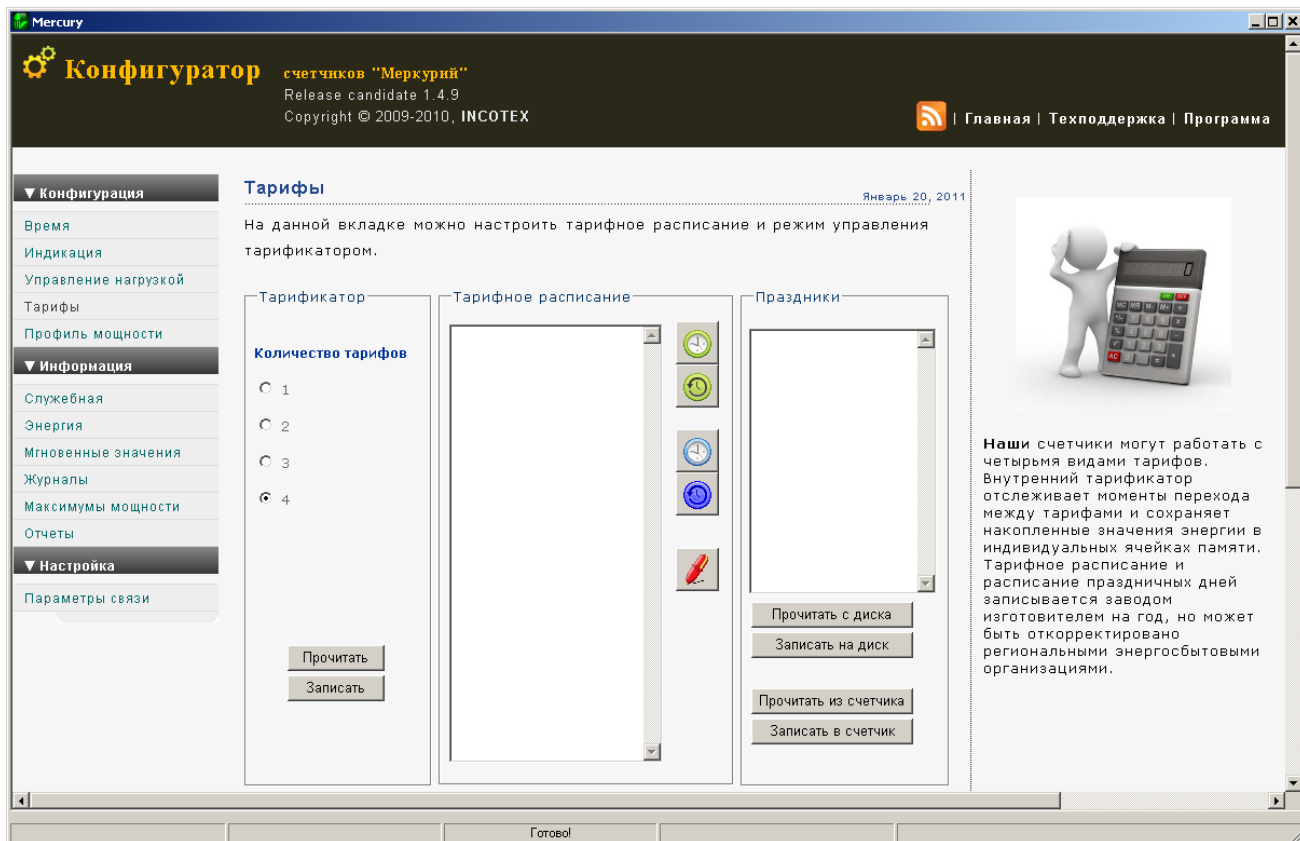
Mercury

Конфигуратор счетчиков "Меркурий"
Release candidate 1.4.9
Copyright © 2009-2010, INCOTEX

| Главная | Техподдержка | Программа

▼ Конфигурация
Время
Индикация
Управление нагрузкой
Тарифы
Профиль мощности
▼ Информация
Служебная
Энергия
Мгновенные значения
Журналы
Максимумы мощности
Отчеты
▼ Настройка
Параметры связи

Тарифы
Январь 20, 2011

На данной вкладке можно настроить тарифное расписание и режим управления тарификатором.

Тарификатор
Количество тарифов
1
2
3
4
Прочитать
Записать

Тарифное расписание

Праздники
Прочитать с диска
Записать на диск
Прочитать из счетчика
Записать в счетчик

Наши счетчики могут работать с четырьмя видами тарифов. Внутренний тарификатор отслеживает моменты перехода между тарифами и сохраняет накопленные значения энергии в индивидуальных ячейках памяти. Тарифное расписание и расписание праздничных дней записывается заводом изготовителем на год, но может быть откорректировано региональными энергосбытовыми организациями.

Готово!